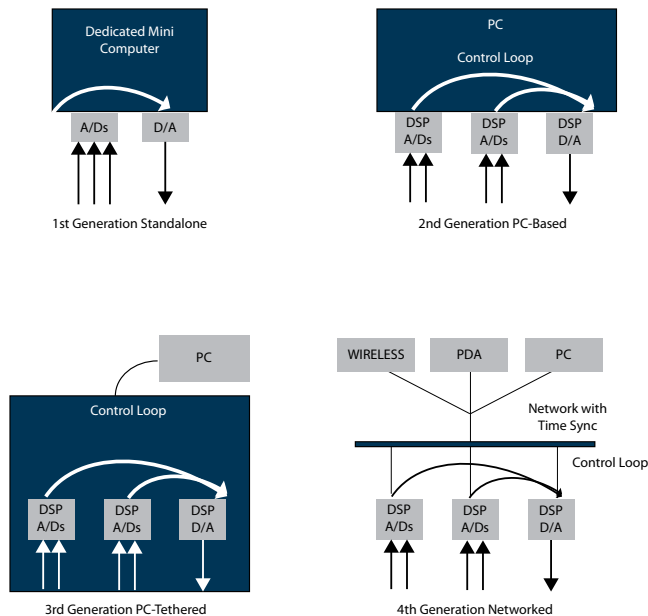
Dedicated Mini Computer

A/Ds

D/A

1st Generation Standalone

PC

Control Loop

DSP A/Ds

DSP A/Ds

DSP D/A

2nd Generation PC-Based

PC

Control Loop

DSP A/Ds

DSP A/Ds

DSP D/A

3rd Generation PC-Tethered

WIRELESS

PDA

PC

Network with Time Sync

Control Loop

DSP A/Ds

DSP A/Ds

DSP D/A

4th Generation Networked